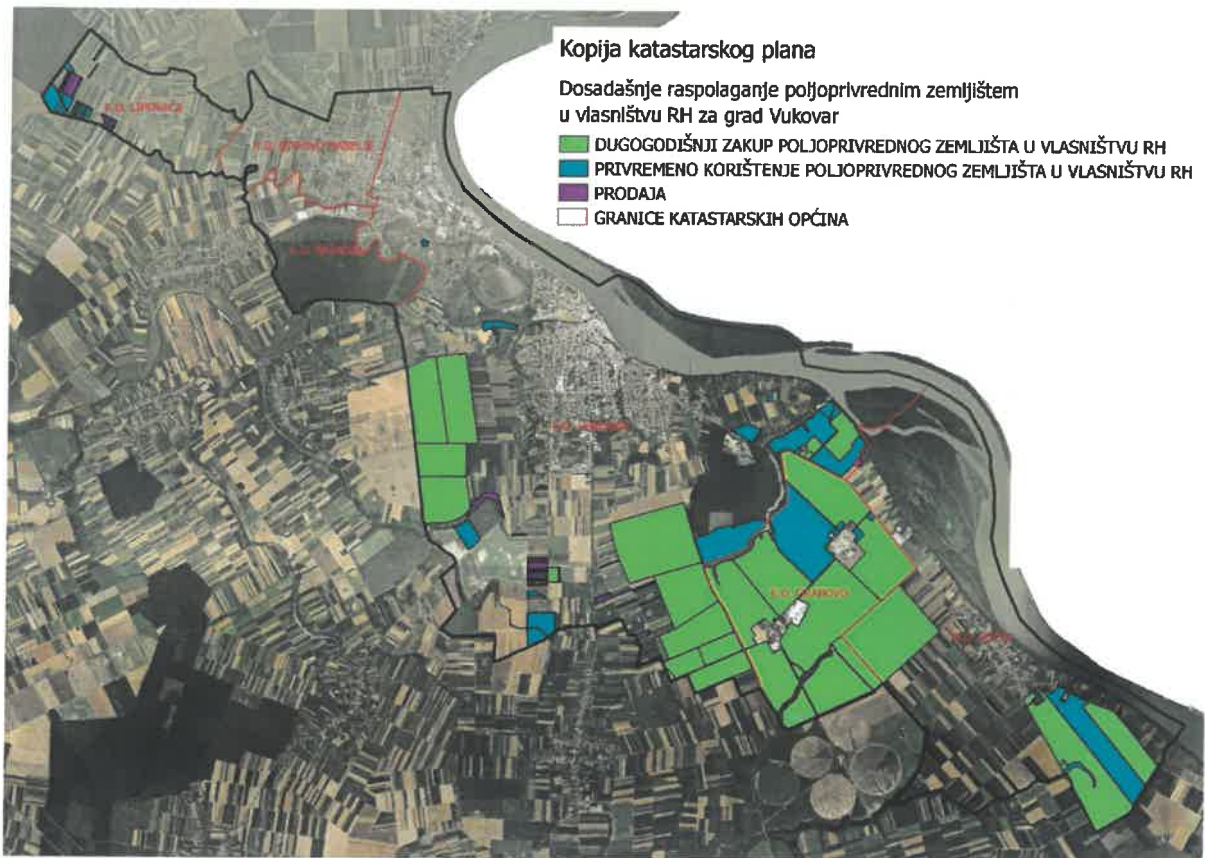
Kopija katastarskog plana

Dosadašnje raspolaganje poljoprivrednim zemljištem u vlasništvu RH za grad Vukovar

DUGOGODIŠNJI ZAKUP POLJOPRIVREDNOG ZEMLJIŠTA U VLASNIŠTVU RH
PRIVREMENO KORIŠTENJE POLJOPRIVREDNOG ZEMLJIŠTA U VLASNIŠTVU RH
PRODAJA
GRANICE KATASTARSKIH OPĆINA

K.O. LIPOVAČA

K.O. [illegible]

K.O. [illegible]

K.O. VUKOVAR

K.O. GRABOVO

K.O. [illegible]